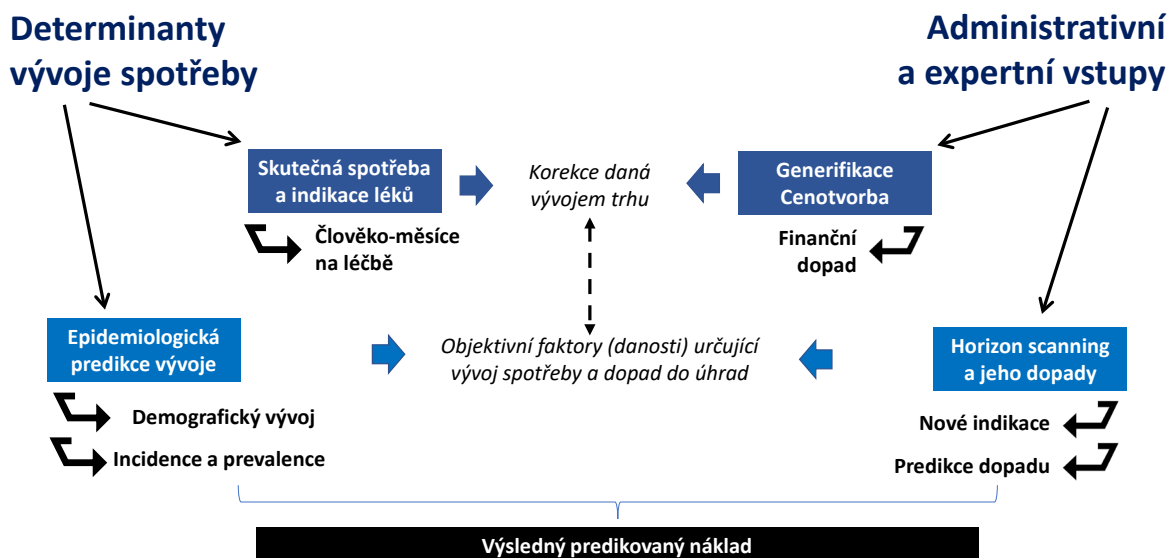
Determinanty vývoje spotřeby

Administrativní a expertní vstupy

Skutečná spotřeba a indikace léků

Korekce daná vývojem trhu

Generifikace Cenotvorba

Člověko-měsíce na léčbě

Finanční dopad

Epidemiologická predikce vývoje

Objektivní faktory (danosti) určující vývoj spotřeby a dopad do úhrad

Horizon scanning a jeho dopady

Demografický vývoj

Incidence a prevalence

Nové indikace

Predikce dopadu

Výsledný predikovaný náklad